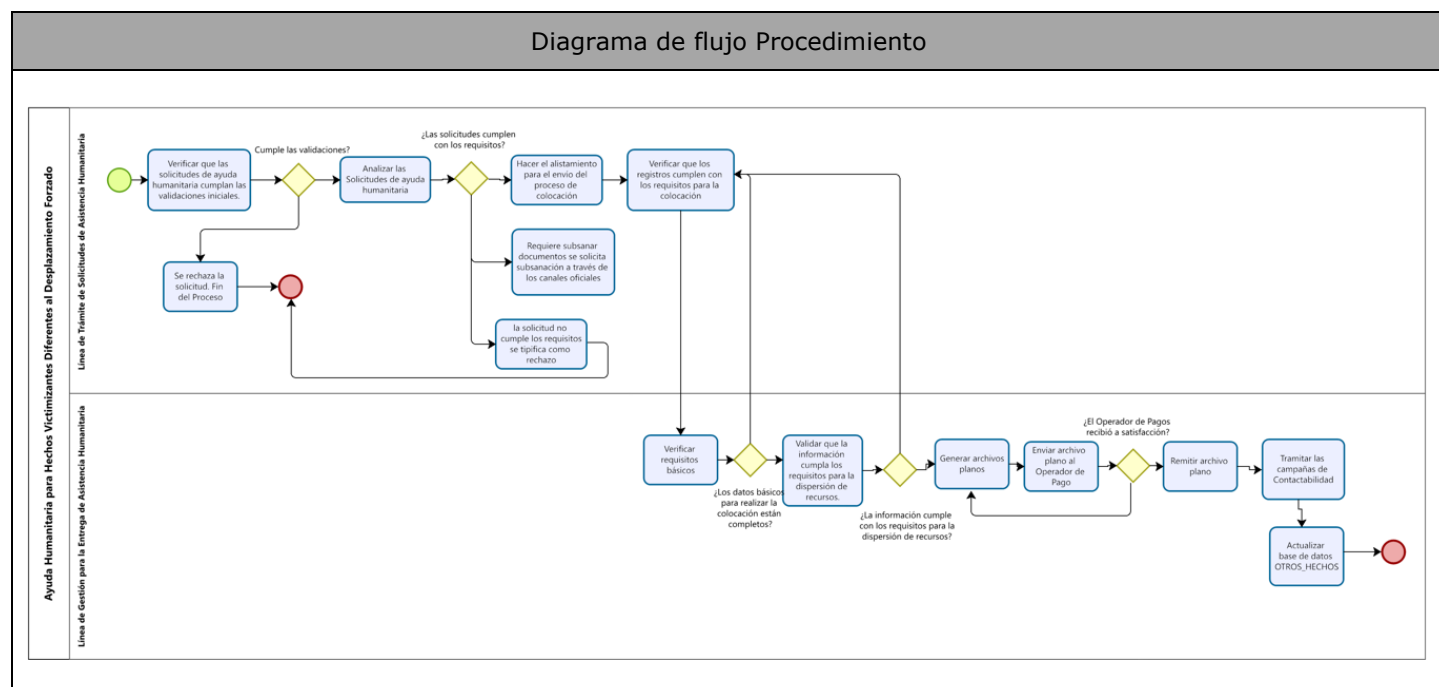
Diagrama de flujo Procedimiento

Ayuda Humanitaria para Hechos Victimizantes Diferentes al Desplazamiento Forzado

Línea de Trámite de Solicitudes de Asistencia Humanitaria

Verificar que las solicitudes de ayuda humanitaria cumplan las validaciones iniciales.

Cumple las validaciones?

Analizar las Solicitudes de ayuda humanitaria

¿Las solicitudes cumplen con los requisitos?

Hacer el alistamiento para el envío del proceso de colocación

Verificar que los registros cumplen con los requisitos para la colocación

Requiere subsanar documentos se solicita subsanación a través de los canales oficiales

Se rechaza la solicitud. Fin del Proceso

la solicitud no cumple los requisitos se tipifica como rechazo

Línea de Gestión para la Entrega de Asistencia Humanitaria

Verificar requisitos básicos

¿Los datos básicos para realizar la colocación están completos?

Validar que la información cumpla los requisitos para la dispersión de recursos.

¿La información cumple con los requisitos para la dispersión de recursos?

Generar archivos planos

Enviar archivo plano al Operador de Pago

¿El Operador de Pagos recibió a satisfacción?

Remitir archivo plano

Tramitar las campañas de Contactabilidad

Actualizar base de datos OTROS_HECHOS